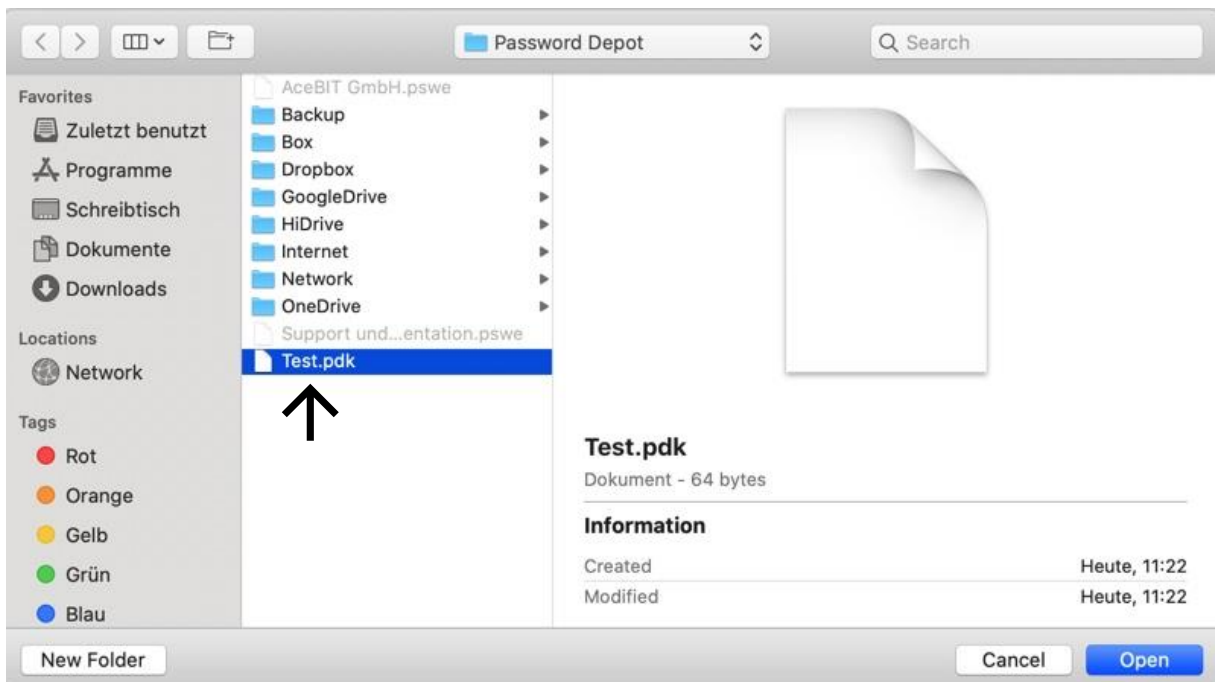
Password Depot

Search

Favorites
Zuletzt benutzt
Programme
Schreibtisch
Dokumente
Downloads

Locations
Network

Tags
Rot
Orange
Gelb
Grün
Blau

AceBIT GmbH.pswe
Backup
Box
Dropbox
GoogleDrive
HiDrive
Internet
Network
OneDrive
Support und...entation.pswe
Test.pdk

Test.pdk
Dokument - 64 bytes

Information

| Created | Heute, 11:22 |
|---|---|
| Modified | Heute, 11:22 |

New Folder

Cancel
Open